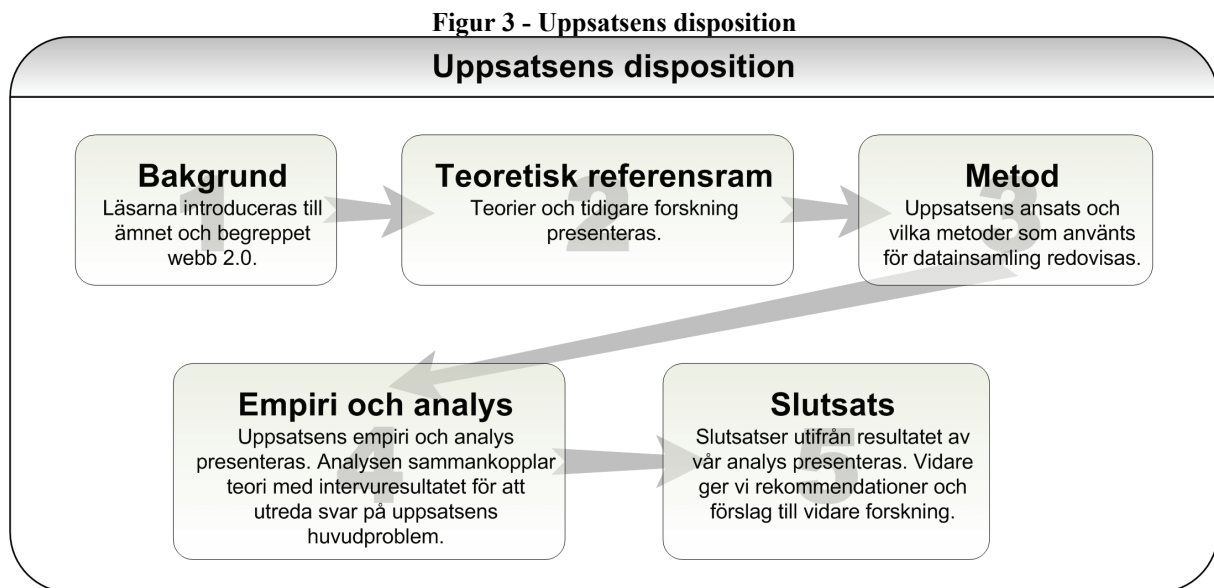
Figur 3 - Uppsatsens disposition

Uppsatsens disposition

1
Bakgrund
Läsarna introduceras till ämnet och begreppet webb 2.0.

2
Teoretisk referensram
Teorier och tidigare forskning presenteras.

3
Metod
Uppsatsens ansats och vilka metoder som använts för datainsamling redovisas.

4
Empiri och analys
Uppsatsens empiri och analys presenteras. Analysen sammankopplar teori med intervuresultatet för att utreda svar på uppsatsens huvudproblem.

5
Slutsats
Slutsatser utifrån resultatet av vår analys presenteras. Vidare ger vi rekommendationer och förslag till vidare forskning.